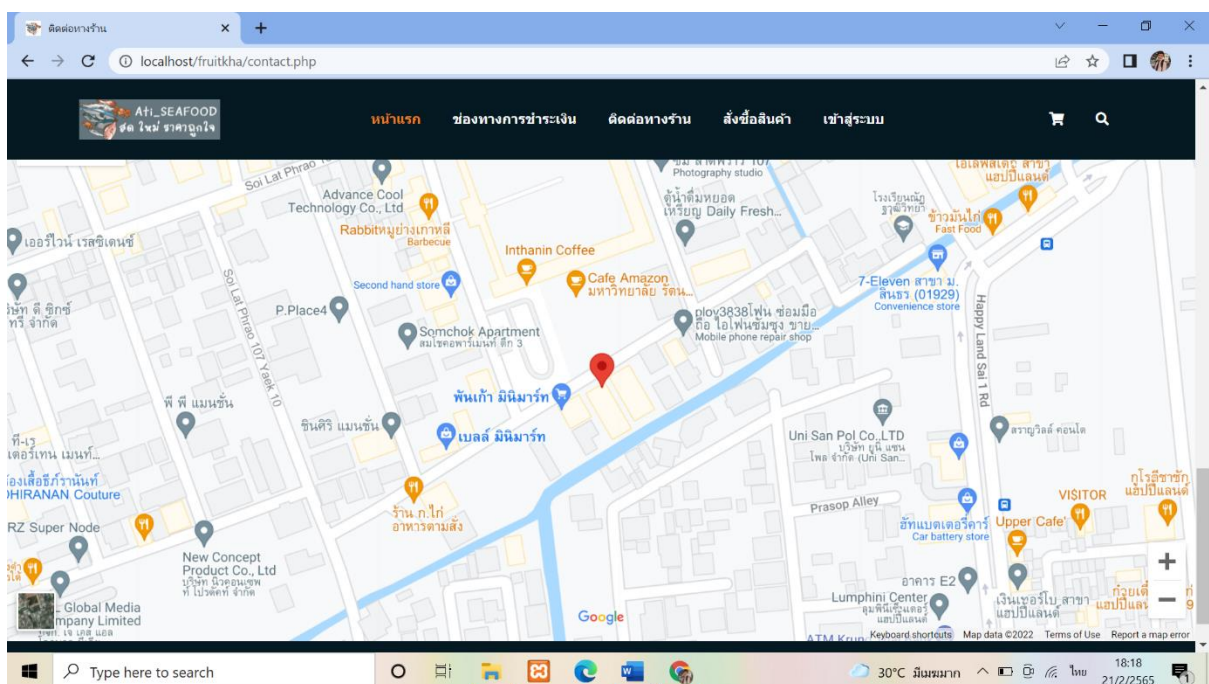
ติดต่อทางร้าน
localhost/fruitkha/contact.php

Ati_SEAFOOD
สด ใหม่ ราคาถูกใจ

หน้าแรก ช่องทางการชำระเงิน ติดต่อทางร้าน สั่งซื้อสินค้า เข้าสู่ระบบ

Soi Lat Phrao
Advance Cool Technology Co., Ltd
Rabbitหมูย่างเกาหลี Barbecue
Inthanin Coffee
Photography studio
ตู้น้ำดื่มหยอดเหรียญ Daily Fresh...
โรงเรียนหญิงรัฐนารีท
ข้าวมันไก่ Fast Food
แฮปปี้แลนด์
เออร์ไวน์ เรสซิเดนซ์
Second hand store
Cafe Amazon มหาวิทยาลัย รัตน...
7-Eleven สาขา ม.สันธร (01929) Convenience store
บริษัท ดี ซิกซ์ ทรี จำกัด
Soi Lat Phrao 107 Yaek 10
P.Place4
Somchok Apartment สมโชคอพาร์ทเมนท์ ตึก 3
ploy3838โฟน ซ่อมมือถือ ไอโฟนซัมซุง ขาย... Mobile phone repair shop
Happy Land Sai 1 Rd
พันเก้า มินิมาร์ท
พี พี แมนชั่น
ชินศิริ แมนชั่น
เบลล์ มินิมาร์ท
Uni San Pol Co.,LTD บริษัท ยูนิ แซน โพล จำกัด (Uni San...
สราญวิลล์ คอนโด
ที-เรเตอร์เทน เมนท์...
ร้องเสื้อธีรานันท์ DHIRANAN Couture
กูโรสีชาชักแฮปปี้แลนด์
VISITOR
ร้าน ก.ไก่ อาหารตามสั่ง
Prasop Alley
ฮัทแบตเตอรี่คาร์ Car battery store
Upper Cafe
RZ Super Node
New Concept Product Co., Ltd บริษัท นิวคอนเซพท์ โปรดักท์ จำกัด
อาคาร E2
Global Media Company Limited
Lumphini Center ลุมพินีเซ็นเตอร์ แฮปปี้แลนด์
เงินเชอร์โบ สาขา แฮปปี้แลนด์
ก๋วยเตี๋ยว แฮปปี้แลนด์
Google
ATM Krun
Keyboard shortcuts Map data ©2022 Terms of Use Report a map error

Type here to search
30°C มีแดดมาก ไทย 18:18 21/2/2565